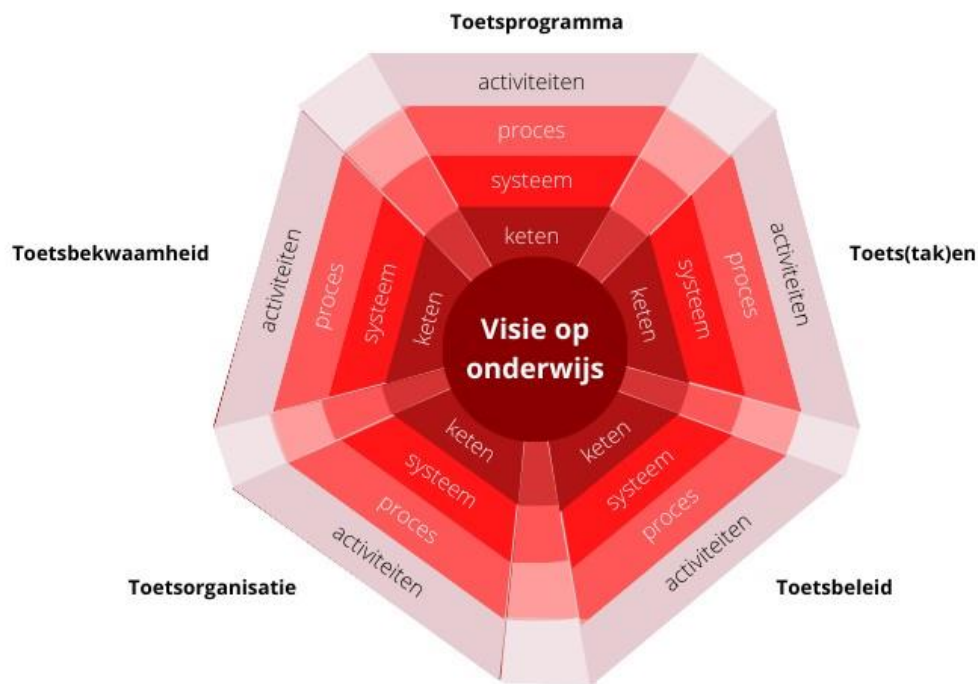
Toetsprogramma

activiteiten
proces
systeem
keten

Toetsbekwaamheid

activiteiten
proces
systeem
keten

Toets(tak)en

activiteiten
proces
systeem
keten

Visie op onderwijs

keten
systeem
proces
activiteiten

Toetsorganisatie

keten
systeem
proces
activiteiten

Toetsbeleid